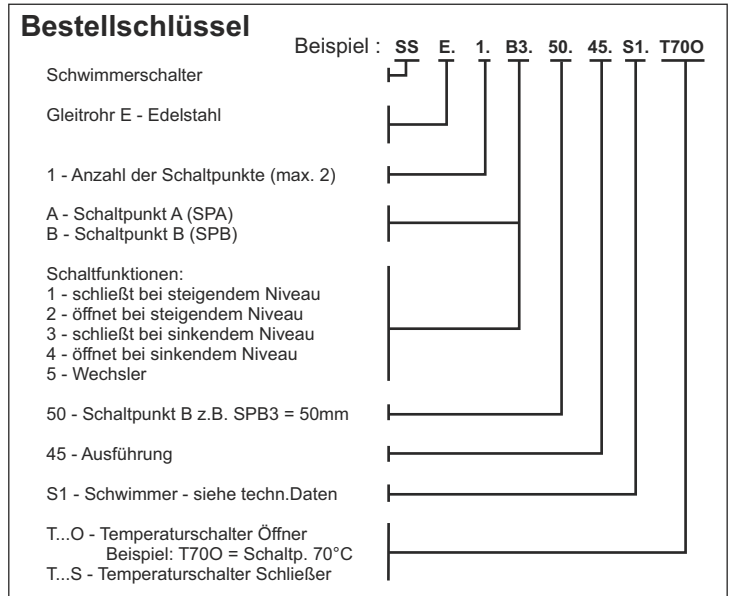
**Bestellschlüssel**

Beispiel : SS E. 1. B3. 50. 45. S1. T70O

Schwimmerschalter

Gleitrohr E - Edelstahl

1 - Anzahl der Schaltpunkte (max. 2)

A - Schaltpunkt A (SPA)
B - Schaltpunkt B (SPB)

Schaltfunktionen:
1 - schließt bei steigendem Niveau
2 - öffnet bei steigendem Niveau
3 - schließt bei sinkendem Niveau
4 - öffnet bei sinkendem Niveau
5 - Wechsler

50 - Schaltpunkt B z.B. SPB3 = 50mm

45 - Ausführung

S1 - Schwimmer - siehe techn.Daten

T...O - Temperaturschalter Öffner
Beispiel: T70O = Schaltp. 70°C
T...S - Temperaturschalter Schließer